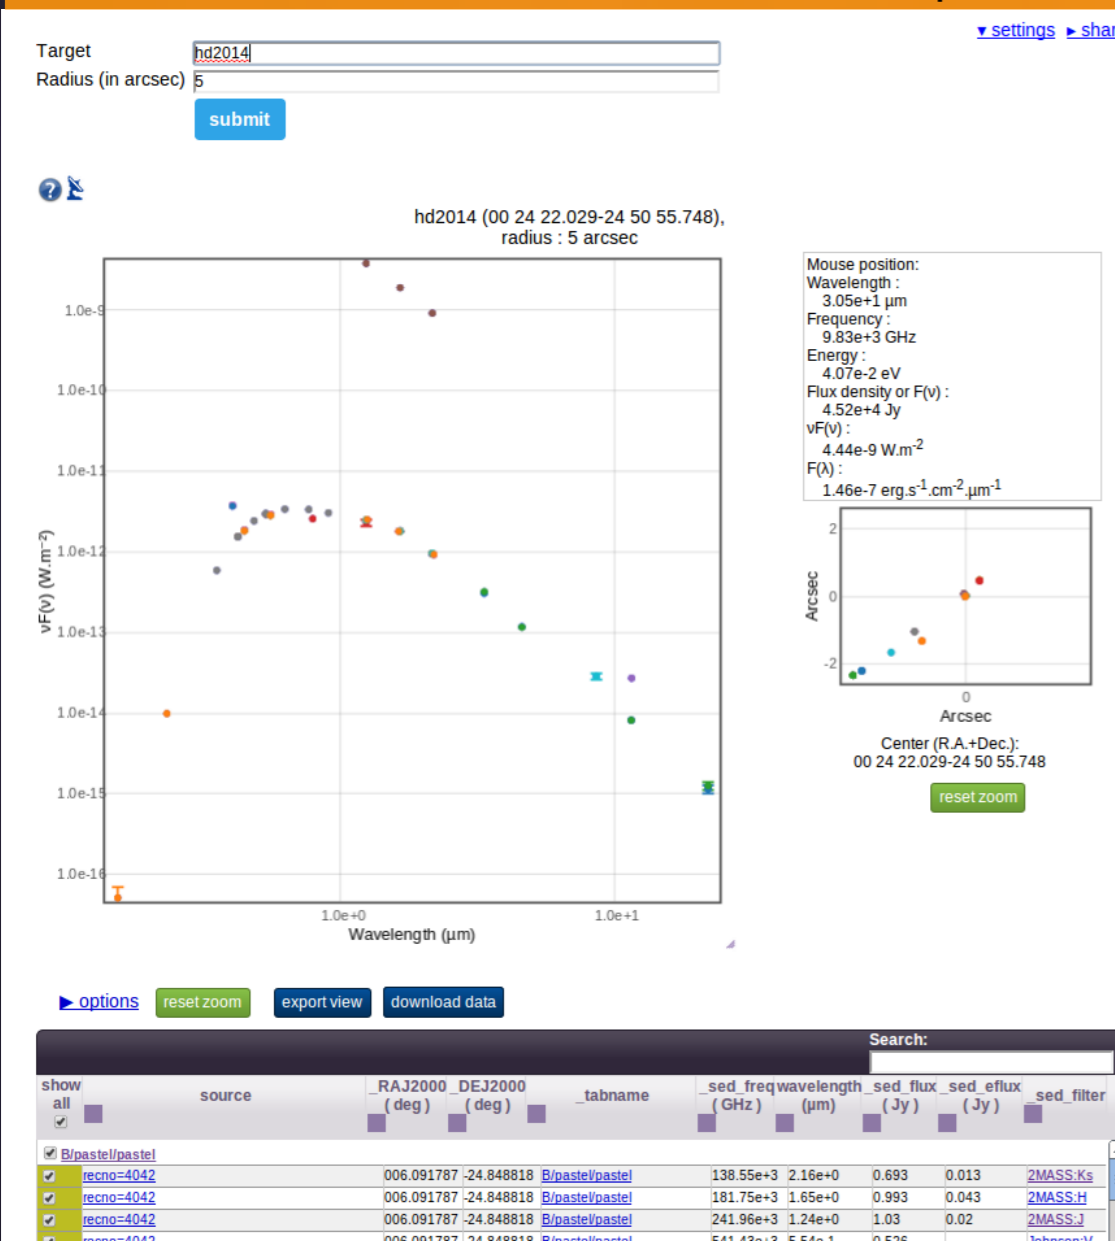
▾ settings ▸ shar

Target hd2014
Radius (in arcsec) 5
submit

hd2014 (00 24 22.029-24 50 55.748), radius : 5 arcsec

1.0e-9
1.0e-10
1.0e-11
1.0e-12
1.0e-13
1.0e-14
1.0e-15
1.0e-16
νF(ν) (W.m$^{-2}$)
1.0e+0
1.0e+1
Wavelength (µm)

Mouse position:
Wavelength :
3.05e+1 µm
Frequency :
9.83e+3 GHz
Energy :
4.07e-2 eV
Flux density or F(ν) :
4.52e+4 Jy
νF(ν) :
4.44e-9 W.m$^{-2}$
F(λ) :
1.46e-7 erg.s$^{-1}$.cm$^{-2}$.µm$^{-1}$

2
0
-2
Arcsec
0
Arcsec

Center (R.A.+Dec.):
00 24 22.029-24 50 55.748
reset zoom

▸ options reset zoom export view download data

Search:

| show all | source | _RAJ2000 ( deg ) | _DEJ2000 ( deg ) | _tabname | _sed_freq ( GHz ) | wavelength (µm) | _sed_flux ( Jy ) | _sed_eflux ( Jy ) | _sed_filter |
|---|---|---|---|---|---|---|---|---|---|
| B/pastel/pastel | | | | | | | | | |
| ✔ | recno=4042 | 006.091787 | -24.848818 | B/pastel/pastel | 138.55e+3 | 2.16e+0 | 0.693 | 0.013 | 2MASS:Ks |
| ✔ | recno=4042 | 006.091787 | -24.848818 | B/pastel/pastel | 181.75e+3 | 1.65e+0 | 0.993 | 0.043 | 2MASS:H |
| ✔ | recno=4042 | 006.091787 | -24.848818 | B/pastel/pastel | 241.96e+3 | 1.24e+0 | 1.03 | 0.02 | 2MASS:J |
| ✔ | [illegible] | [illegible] | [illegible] | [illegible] | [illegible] | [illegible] | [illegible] | | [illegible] |